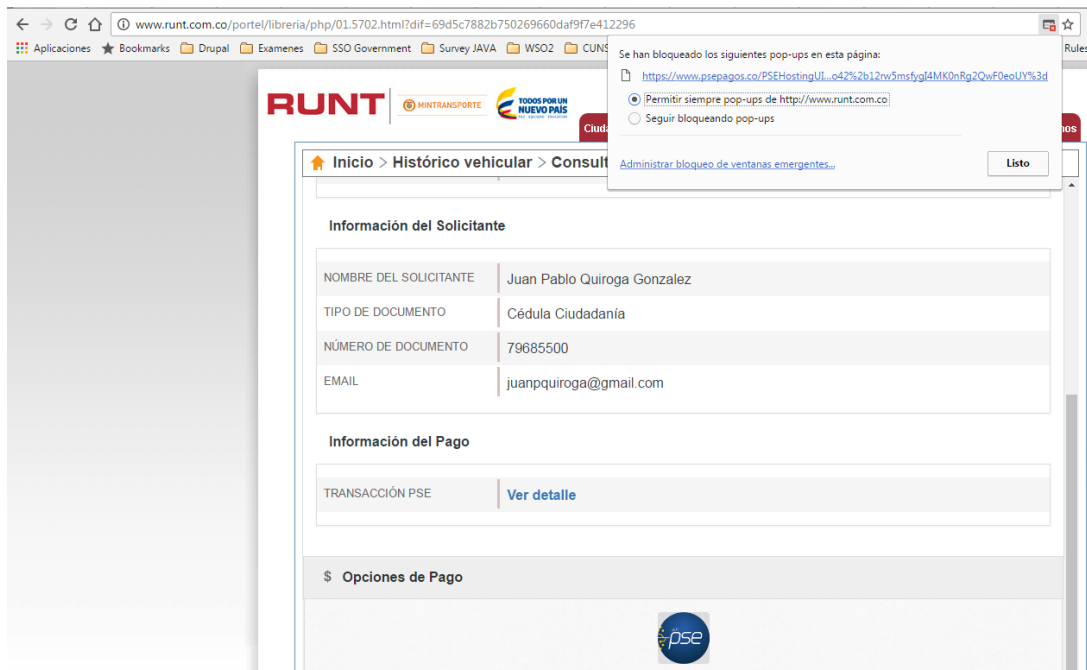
www.runt.com.co/portel/libreria/php/01.5702.html?dif=69d5c7882b750269660daf9f7e412296

Aplicaciones Bookmarks Drupal Examenes SSO Government Survey JAVA WSO2 CUNS Rules

Se han bloqueado los siguientes pop-ups en esta página:

https://www.psepagos.co/PSEHostingUI...o42%2b12rw5msfygI4MK0nRg2QwF0eoUY%3d

Permitir siempre pop-ups de http://www.runt.com.co

Seguir bloqueando pop-ups

Administrar bloqueo de ventanas emergentes...

Listo

RUNT MINTRANSPORTE TODOS POR UN NUEVO PAÍS

Ciuda

nos

Inicio > Histórico vehicular > Consult

Información del Solicitante

| NOMBRE DEL SOLICITANTE | Juan Pablo Quiroga Gonzalez |
|---|---|
| TIPO DE DOCUMENTO | Cédula Ciudadanía |
| NÚMERO DE DOCUMENTO | 79685500 |
| EMAIL | juanpquiroga@gmail.com |

Información del Pago

| TRANSACCIÓN PSE | Ver detalle |
|---|---|

$ Opciones de Pago

pse